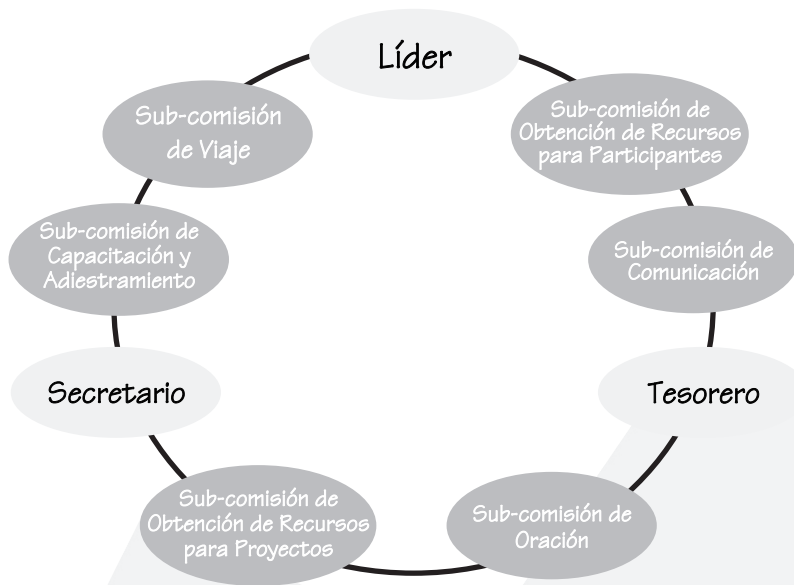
Líder

Sub-comisión de Obtención de Recursos para Participantes

Sub-comisión de Comunicación

Tesorero

Sub-comisión de Oración

Sub-comisión de Obtención de Recursos para Proyectos

Secretario

Sub-comisión de Capacitación y Adiestramiento

Sub-comisión de Viaje